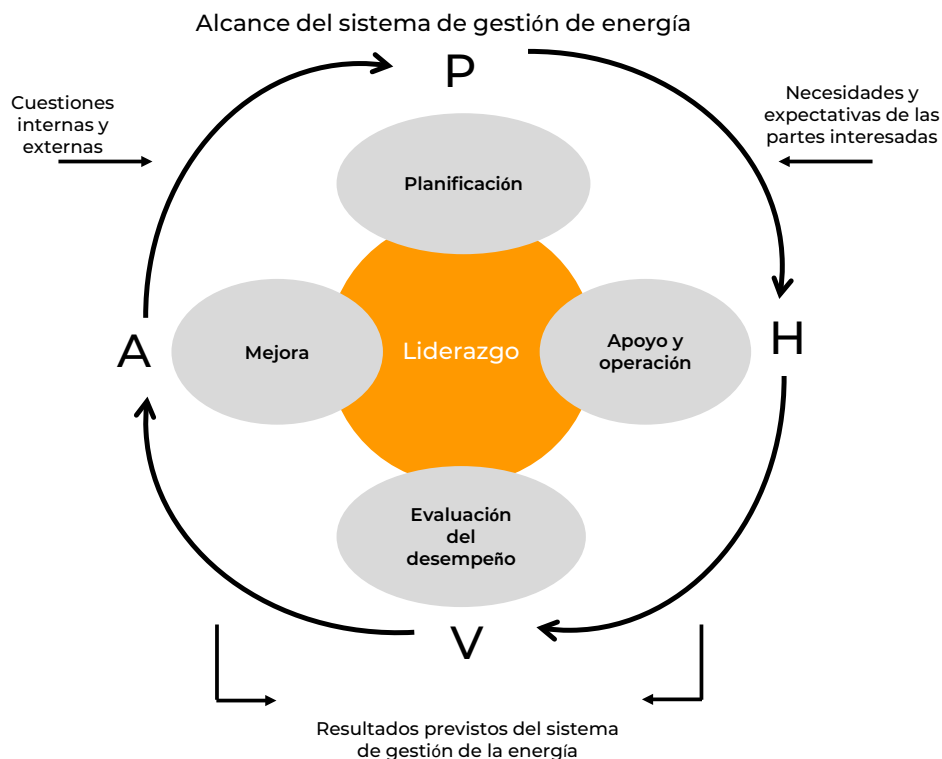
Alcance del sistema de gestión de energía

P

Cuestiones internas y externas

Necesidades y expectativas de las partes interesadas

Planificación

A

Mejora

Liderazgo

Apoyo y operación

H

Evaluación del desempeño

V

Resultados previstos del sistema de gestión de la energía